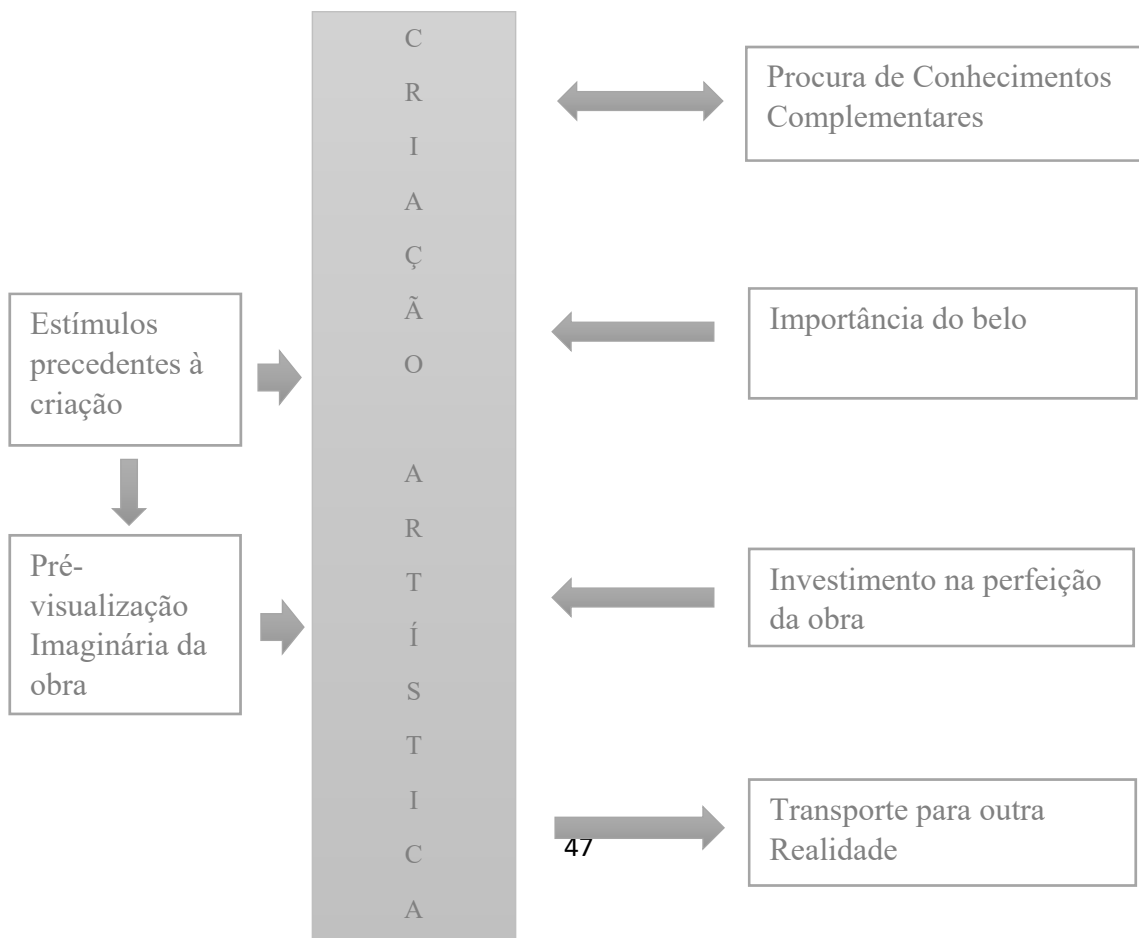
CRIAÇÃO ARTÍSTICA

Procura de Conhecimentos Complementares

Estímulos precedentes à criação

Importância do belo

Pré-visualização Imaginária da obra

Investimento na perfeição da obra

Transporte para outra Realidade

47